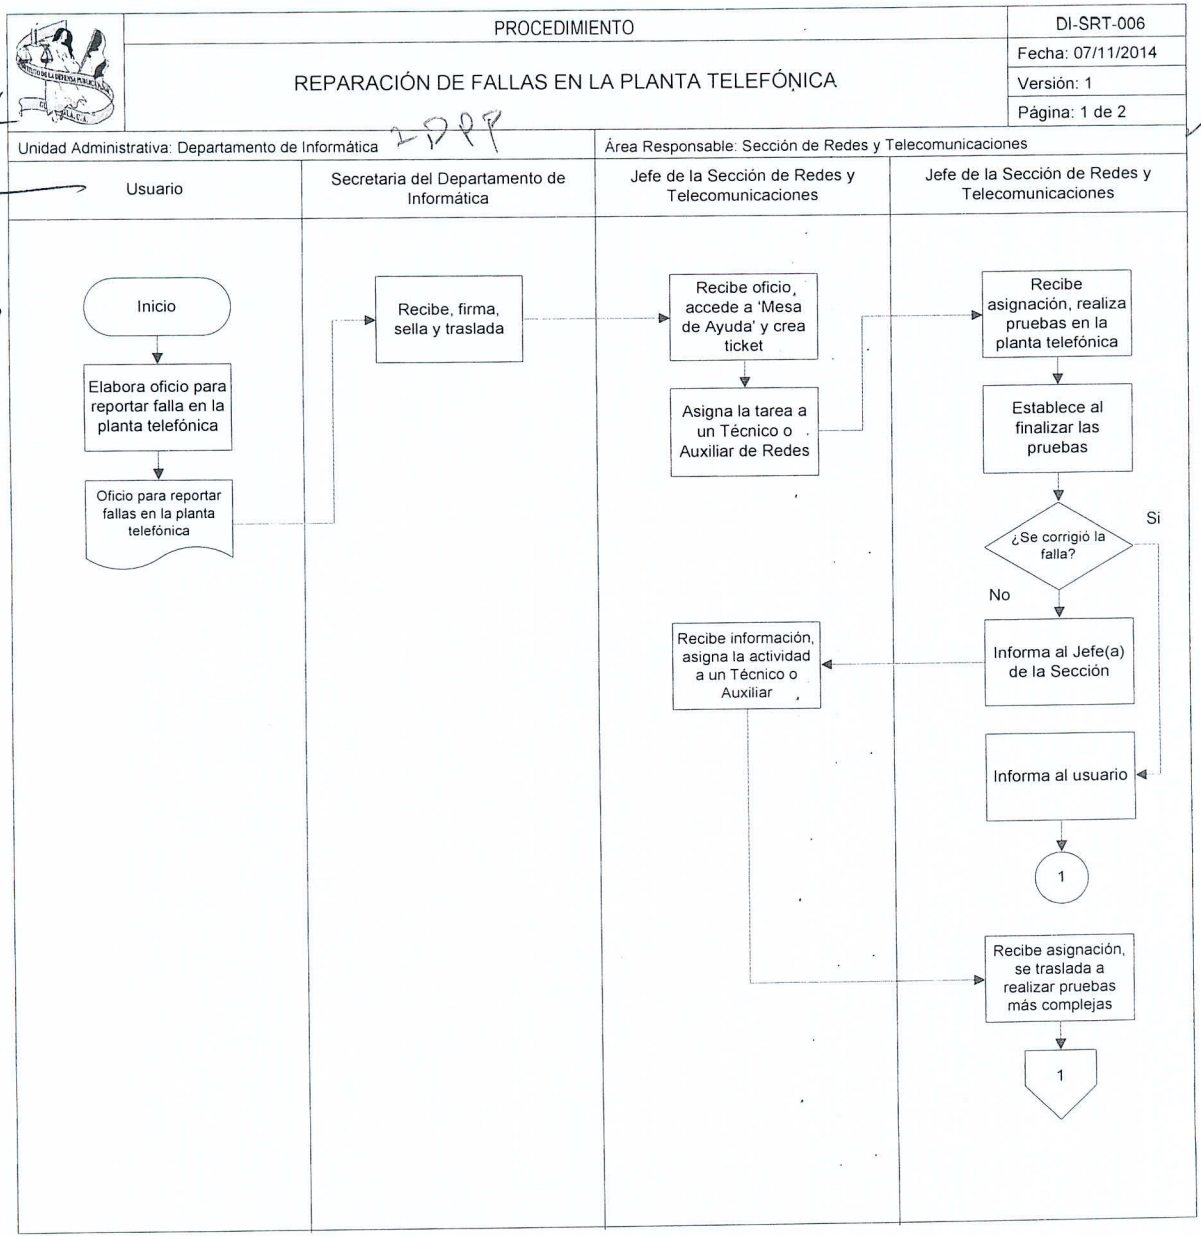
PROCEDIMIENTO

REPARACIÓN DE FALLAS EN LA PLANTA TELEFÓNICA

DI-SRT-006
Fecha: 07/11/2014
Versión: 1
Página: 1 de 2

Unidad Administrativa: Departamento de Informática

2DPP

Área Responsable: Sección de Redes y Telecomunicaciones

| Usuario | Secretaria del Departamento de Informática | Jefe de la Sección de Redes y Telecomunicaciones | Jefe de la Sección de Redes y Telecomunicaciones |
|---|---|---|---|

Inicio

Elabora oficio para reportar falla en la planta telefónica

Oficio para reportar fallas en la planta telefónica

Recibe, firma, sella y traslada

Recibe oficio, accede a 'Mesa de Ayuda' y crea ticket

Asigna la tarea a un Técnico o Auxiliar de Redes

Recibe asignación, realiza pruebas en la planta telefónica

Establece al finalizar las pruebas

¿Se corrigió la falla?

Si

No

Informa al Jefe(a) de la Sección

Recibe información, asigna la actividad a un Técnico o Auxiliar

Informa al usuario

1

Recibe asignación, se traslada a realizar pruebas más complejas

1